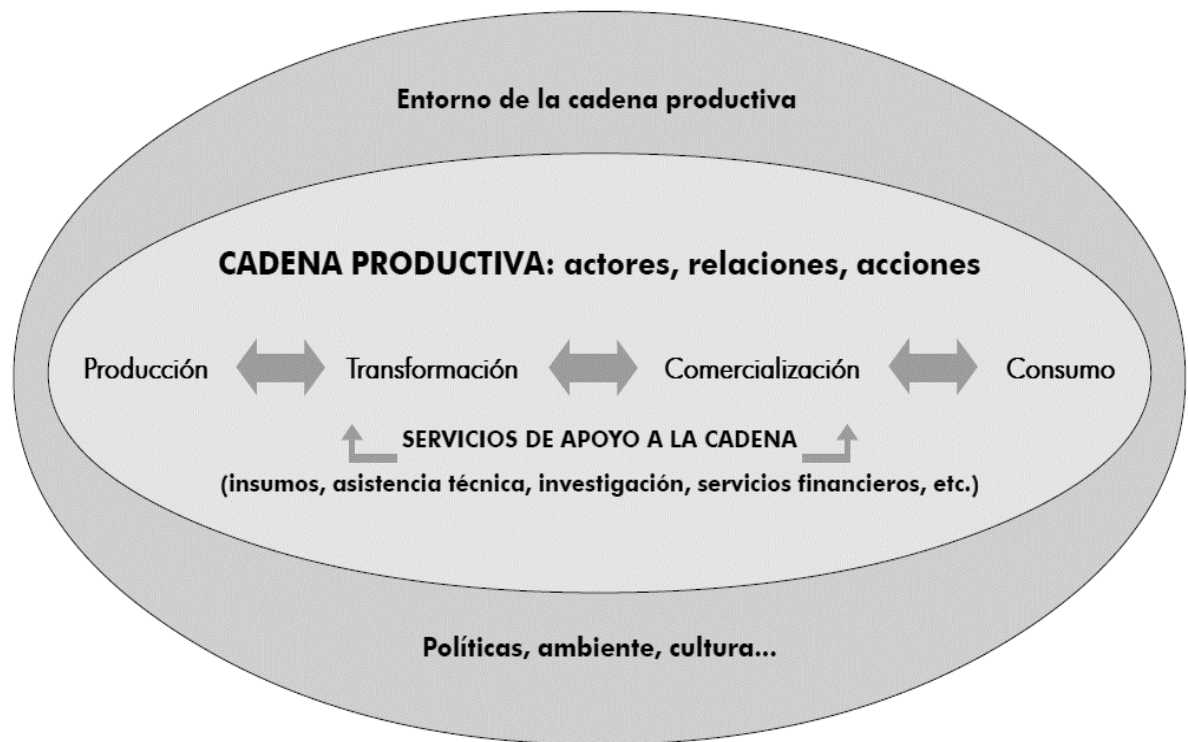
Entorno de la cadena productiva

CADENA PRODUCTIVA: actores, relaciones, acciones

Producción Transformación Comercialización Consumo

SERVICIOS DE APOYO A LA CADENA

(insumos, asistencia técnica, investigación, servicios financieros, etc.)

Políticas, ambiente, cultura...